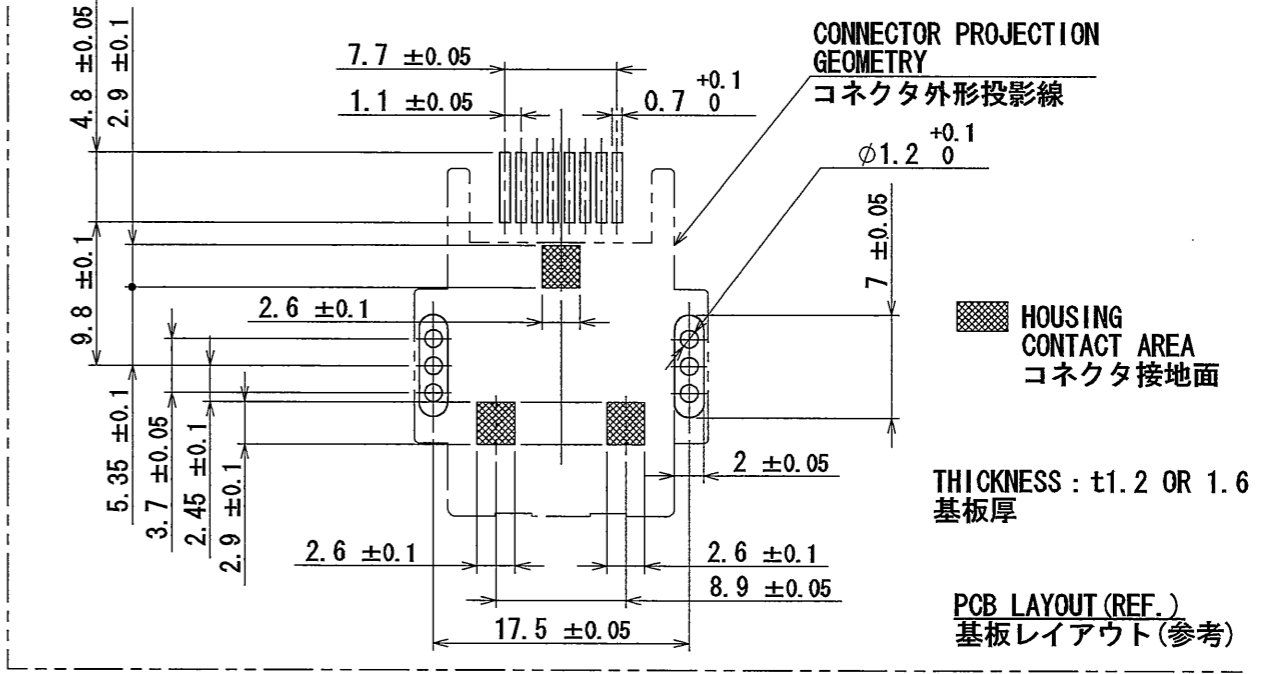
4.8 ±0.05
2.9 ±0.1
7.7 ±0.05
1.1 ±0.05
0.7 $^{+0.1}_{0}$
CONNECTOR PROJECTION GEOMETRY
コネクタ外形投影線
$\phi$1.2 $^{+0.1}_{0}$
7 ±0.05
9.8 ±0.1
2.6 ±0.1
HOUSING CONTACT AREA
コネクタ接地面
5.35 ±0.1
3.7 ±0.05
2.45 ±0.1
2.9 ±0.1
2 ±0.05
THICKNESS : t1.2 OR 1.6
基板厚
2.6 ±0.1
2.6 ±0.1
8.9 ±0.05
17.5 ±0.05
PCB LAYOUT(REF.)
基板レイアウト(参考)